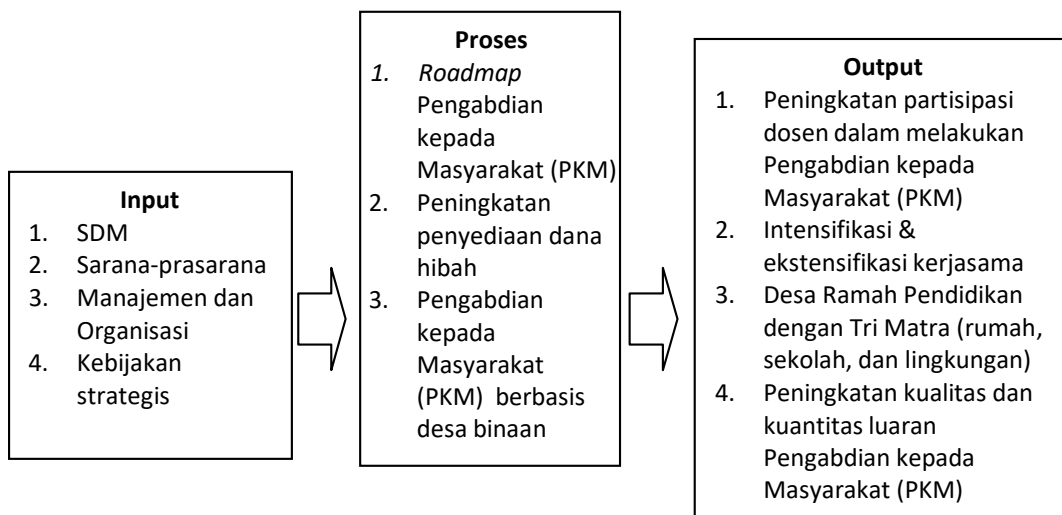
Input
1. SDM
2. Sarana-prasarana
3. Manajemen dan Organisasi
4. Kebijakan strategis

Proses
1. *Roadmap* Pengabdian kepada Masyarakat (PKM)
2. Peningkatan penyediaan dana hibah
3. Pengabdian kepada Masyarakat (PKM) berbasis desa binaan

Output
1. Peningkatan partisipasi dosen dalam melakukan Pengabdian kepada Masyarakat (PKM)
2. Intensifikasi & ekstensifikasi kerjasama
3. Desa Ramah Pendidikan dengan Tri Matra (rumah, sekolah, dan lingkungan)
4. Peningkatan kualitas dan kuantitas luaran Pengabdian kepada Masyarakat (PKM)